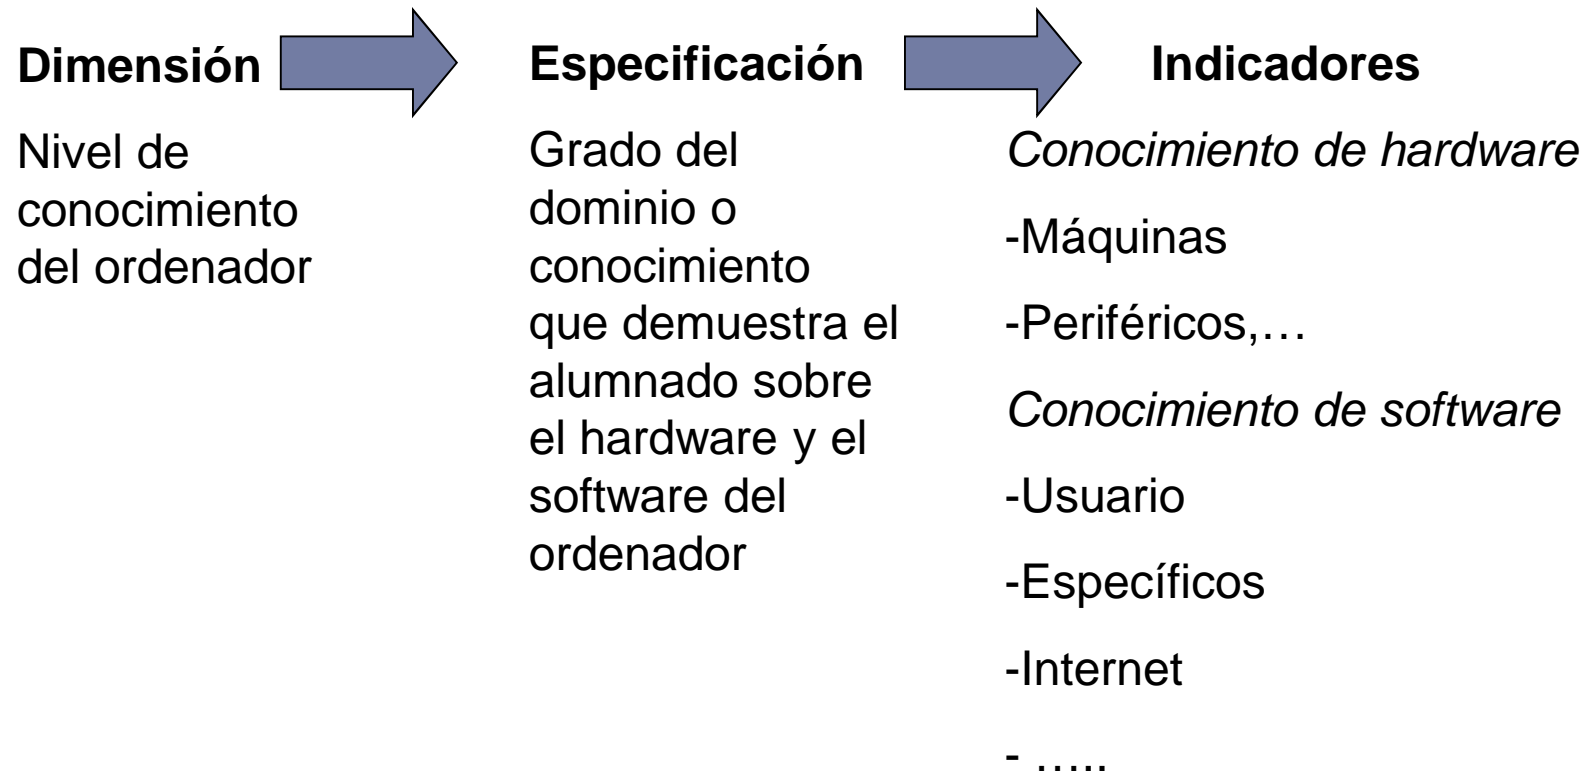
**Dimensión**

Nivel de conocimiento del ordenador

**Especificación**

Grado del dominio o conocimiento que demuestra el alumnado sobre el hardware y el software del ordenador

**Indicadores**

*Conocimiento de hardware*

-Máquinas

-Periféricos,…

*Conocimiento de software*

-Usuario

-Específicos

-Internet

- …..